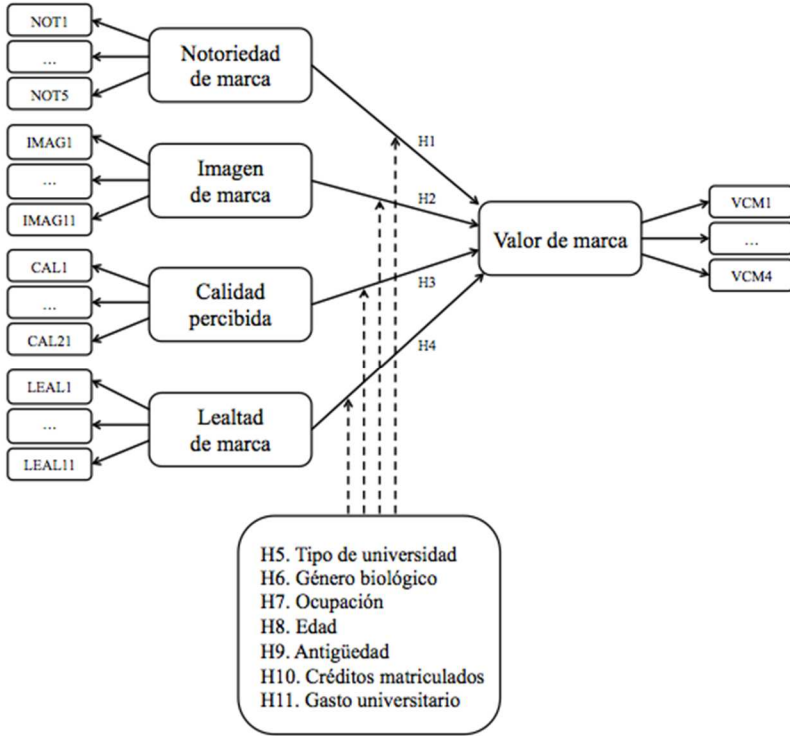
NOT1
...
NOT5
Notoriedad de marca

IMAG1
...
IMAG11
Imagen de marca

CAL1
...
CAL21
Calidad percibida

LEAL1
...
LEAL11
Lealtad de marca

H1
H2
H3
H4

Valor de marca

VCM1
...
VCM4

H5. Tipo de universidad
H6. Género biológico
H7. Ocupación
H8. Edad
H9. Antigüedad
H10. Créditos matriculados
H11. Gasto universitario